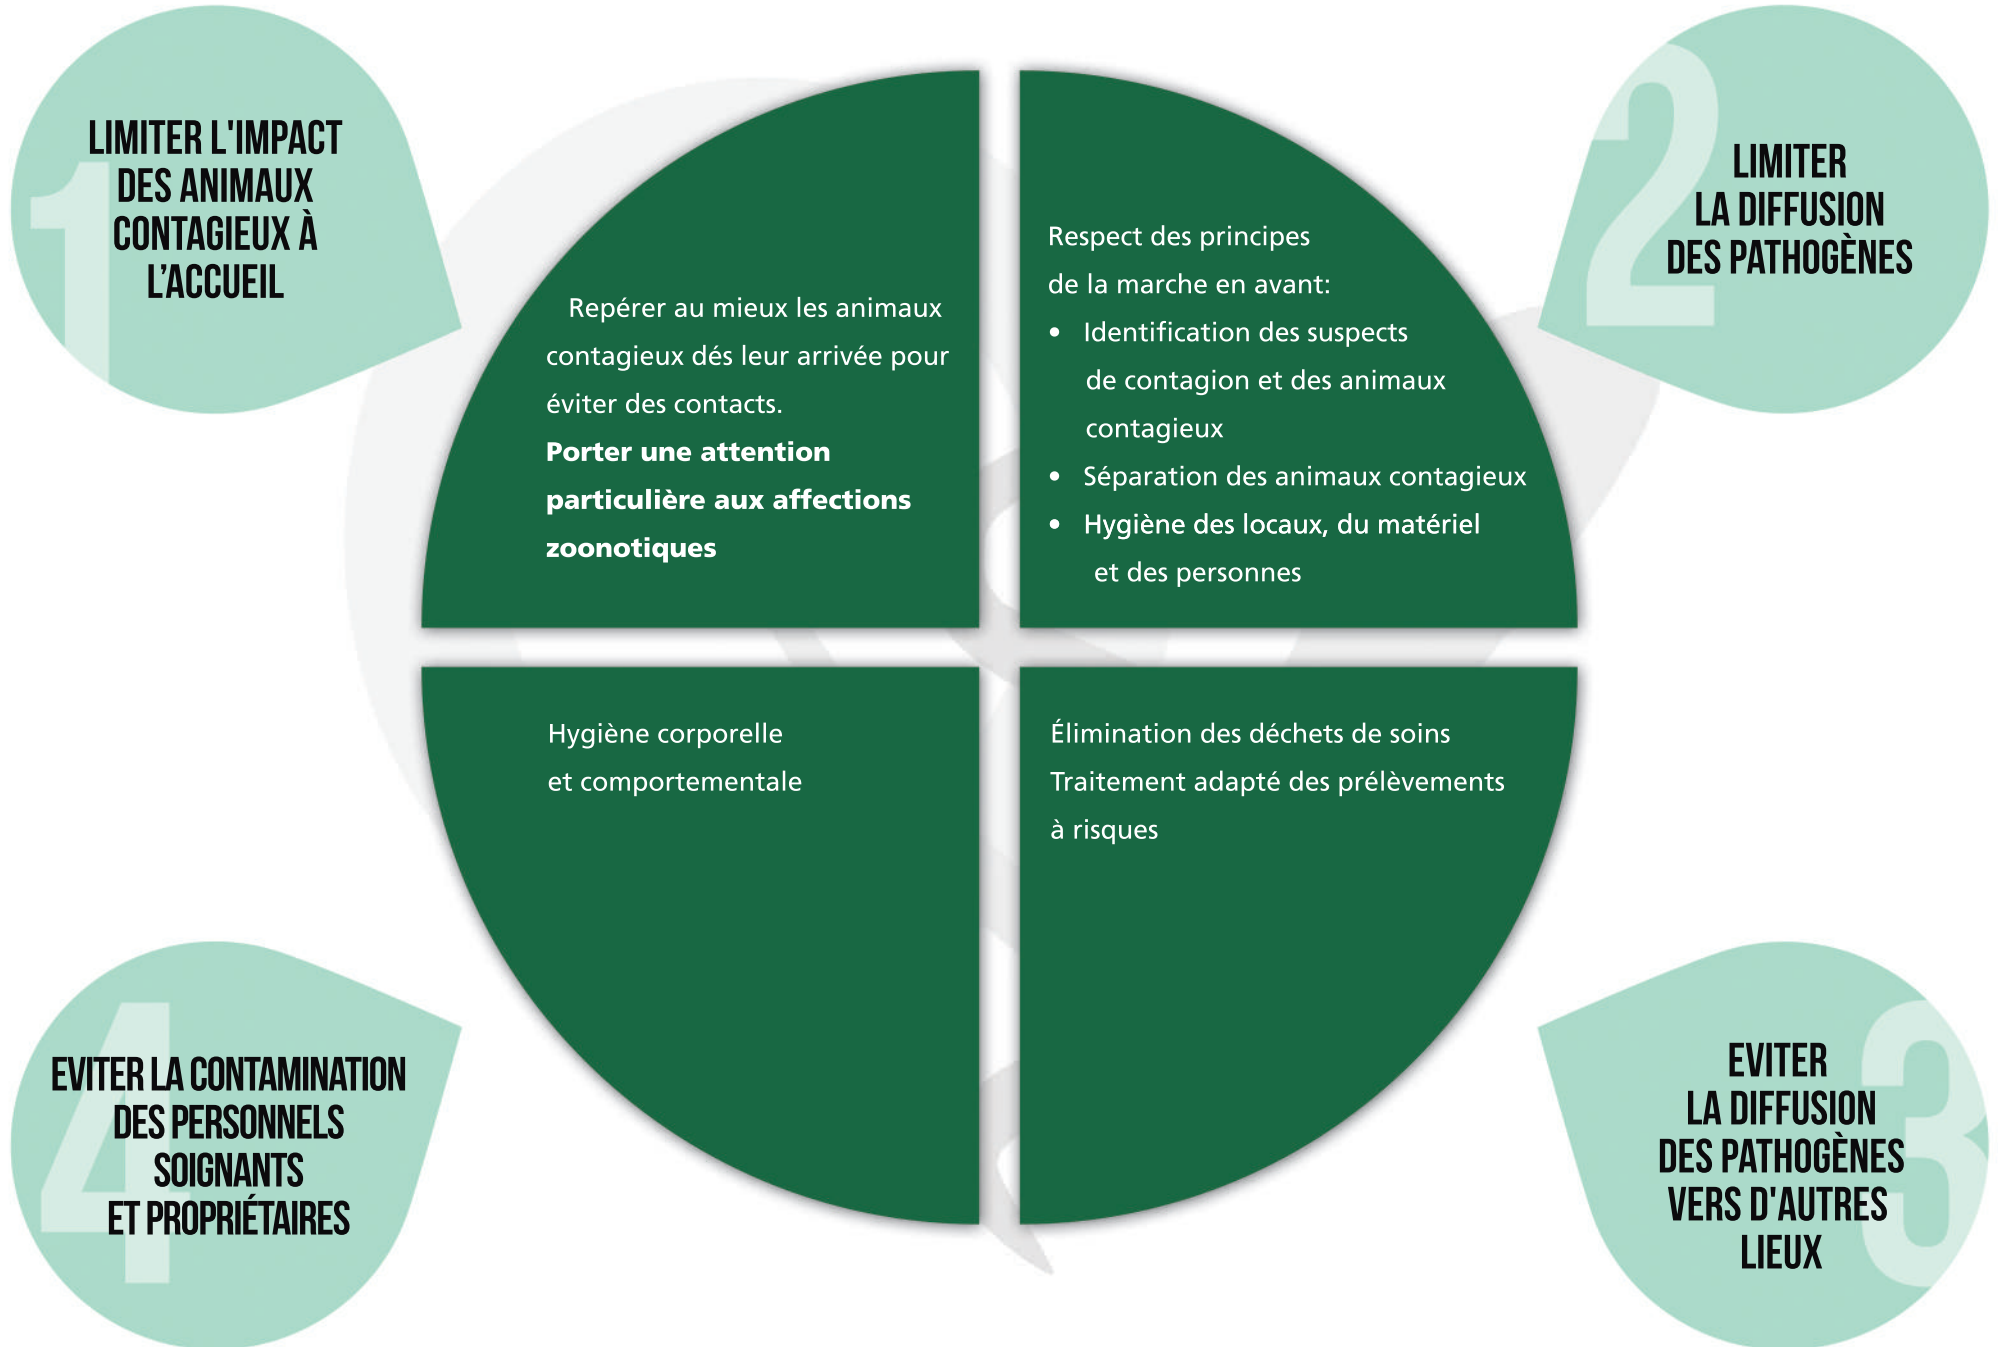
1

LIMITER L'IMPACT DES ANIMAUX CONTAGIEUX À L'ACCUEIL

Repérer au mieux les animaux contagieux dés leur arrivée pour éviter des contacts.

**Porter une attention particulière aux affections zoonotiques**

2

LIMITER LA DIFFUSION DES PATHOGÈNES

Respect des principes de la marche en avant:

- Identification des suspects de contagion et des animaux contagieux
- Séparation des animaux contagieux
- Hygiène des locaux, du matériel et des personnes

Hygiène corporelle et comportementale

Élimination des déchets de soins

Traitement adapté des prélèvements à risques

4

EVITER LA CONTAMINATION DES PERSONNELS SOIGNANTS ET PROPRIÉTAIRES

3

EVITER LA DIFFUSION DES PATHOGÈNES VERS D'AUTRES LIEUX